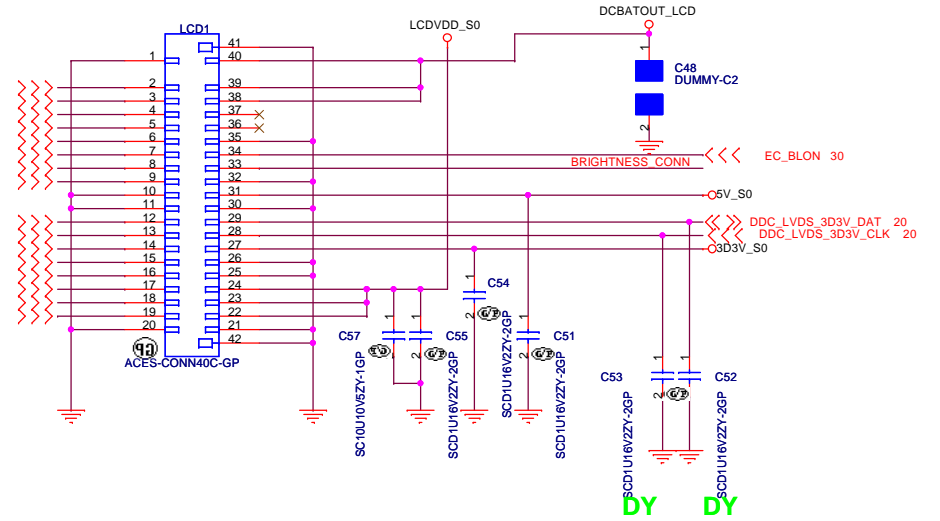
LCD1
LCDVDD_S0
DCBATOUT_LCD
C48
DUMMY-C2
1
2
41
40
2
39
3
38
4
37
5
36
6
35
7
34
8
33
9
32
10
31
11
30
12
29
13
28
14
27
15
26
16
25
17
24
18
23
19
22
20
21
42
BRIGHTNESS_CONN
EC_BLON 30
5V_S0
DDC_LVDS_3D3V_DAT 20
DDC_LVDS_3D3V_CLK 20
3D3V_S0
C54
C57
C55
C51
C53
C52
ACES-CONN40C-GP
SC10U10V5ZY-1GP
SCD1U16V2ZY-2GP
SCD1U16V2ZY-2GP
SCD1U16V2ZY-2GP
SCD1U16V2ZY-2GP
SCD1U16V2ZY-2GP
DY
DY